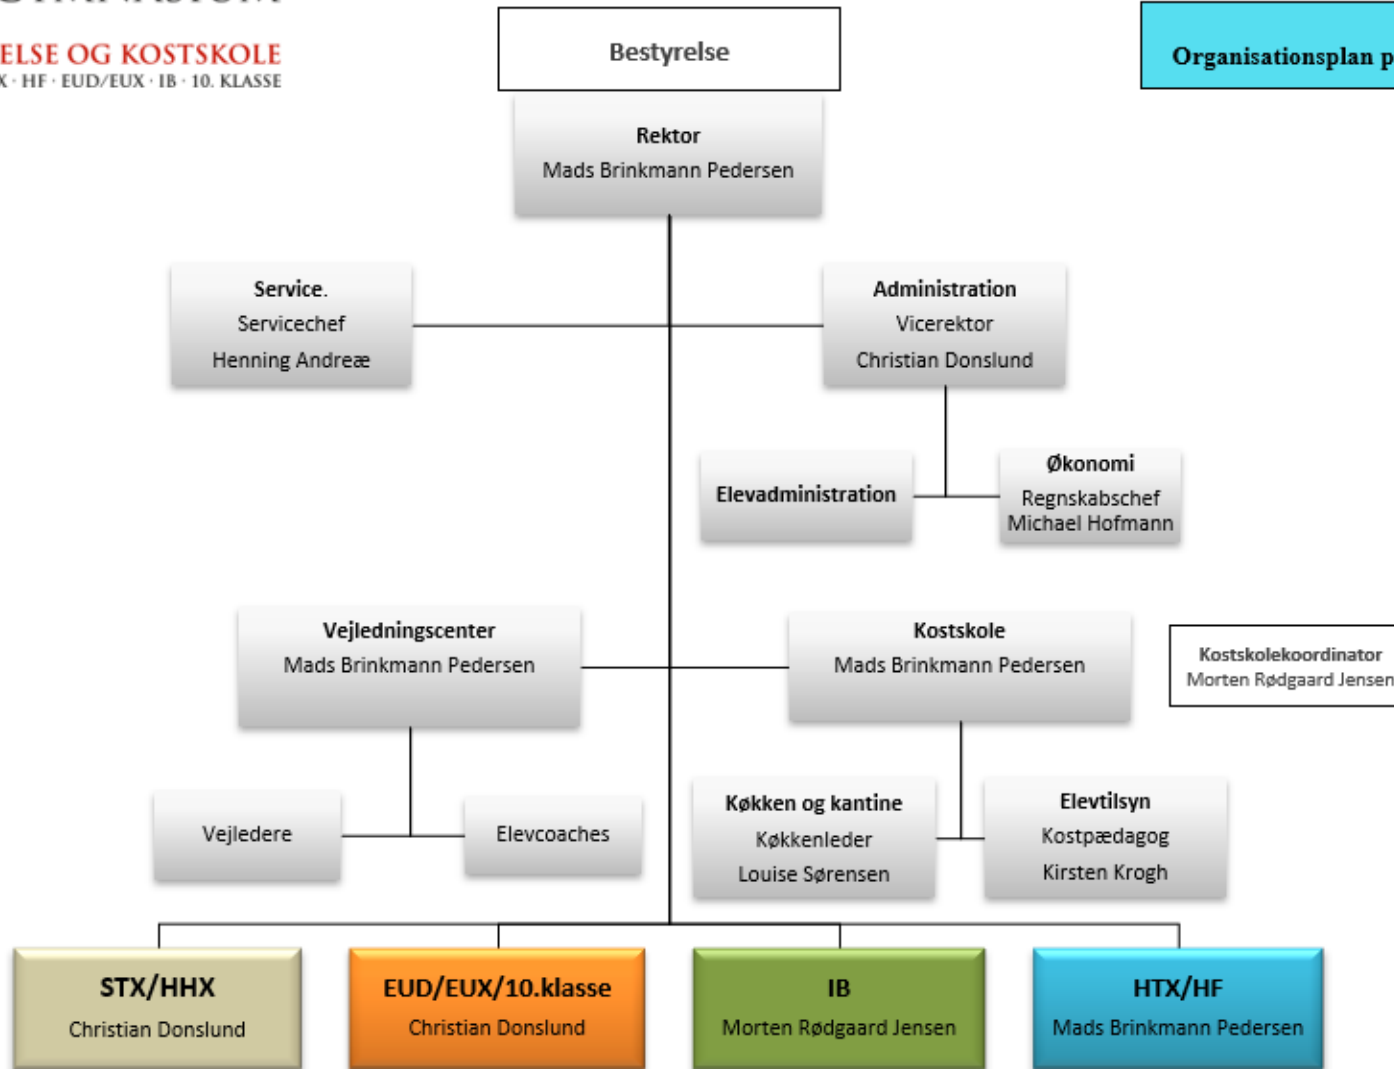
ELSE OG KOSTSKOLE
X · HF · EUD/EUX · IB · 10. KLASSE

Bestyrelse

Organisationsplan p

Rektor
Mads Brinkmann Pedersen

Service.
Servicechef
Henning Andreæ

Administration
Vicerektor
Christian Donslund

Elevadministration

Økonomi
Regnskabschef
Michael Hofmann

Vejledningscenter
Mads Brinkmann Pedersen

Kostskole
Mads Brinkmann Pedersen

Kostskolekoordinator
Morten Rødgaard Jensen

Vejledere

Elevcoaches

Køkken og kantine
Køkkenleder
Louise Sørensen

Elevtilsyn
Kostpædagog
Kirsten Krogh

STX/HHX
Christian Donslund

EUD/EUX/10.klasse
Christian Donslund

IB
Morten Rødgaard Jensen

HTX/HF
Mads Brinkmann Pedersen